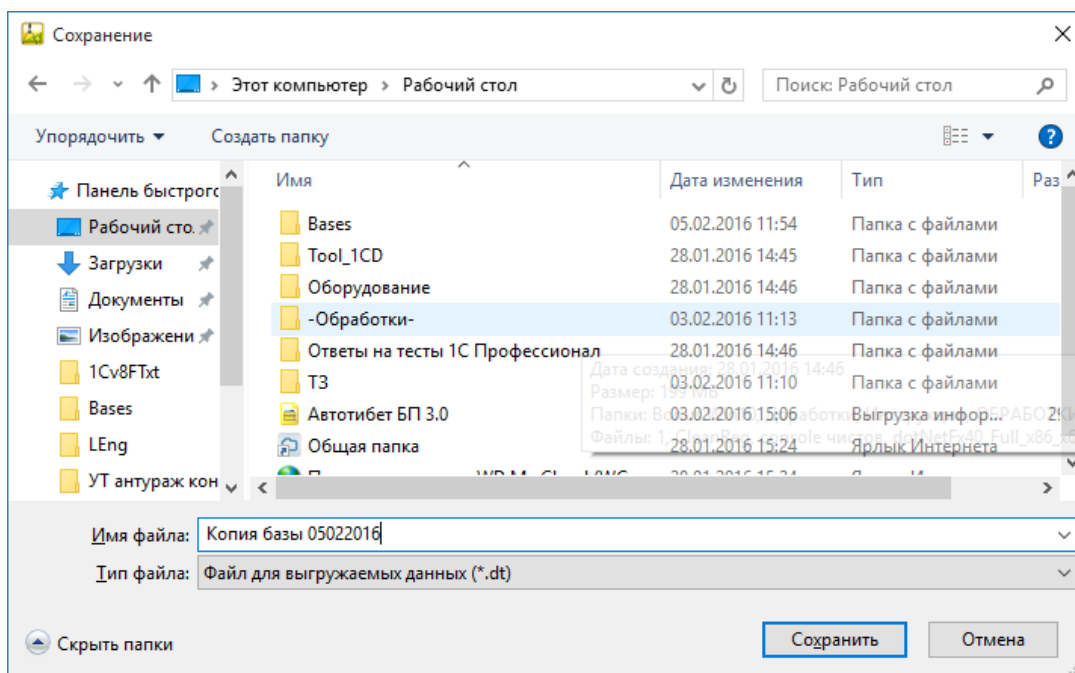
Сохранение

Этот компьютер › Рабочий стол

Поиск: Рабочий стол

Упорядочить ▾ Создать папку

Панель быстрого
Рабочий сто.
Загрузки
Документы
Изображени
1Cv8FTxt
Bases
LEng
УТ антураж кон

| Имя | Дата изменения | Тип | Раз |
|---|---|---|---|
| Bases | 05.02.2016 11:54 | Папка с файлами | |
| Tool_1CD | 28.01.2016 14:45 | Папка с файлами | |
| Оборудование | 28.01.2016 14:46 | Папка с файлами | |
| -Обработки- | 03.02.2016 11:13 | Папка с файлами | |
| Ответы на тесты 1С Профессионал | 28.01.2016 14:46 | Папка с файлами | |
| ТЗ | 03.02.2016 11:10 | Папка с файлами | |
| Автотибет БП 3.0 | 03.02.2016 15:06 | Выгрузка инфор... | |
| Общая папка | 28.01.2016 15:24 | Ярлык Интернета | |

Дата создания: 28.01.2016 14:46
Размер: 199 МБ
Папки: Bo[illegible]работки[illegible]РАБО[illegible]
Файлы: 1,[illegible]ole числа, dotNetFx40_Full_x86_x6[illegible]

Имя файла: Копия базы 05022016
Тип файла: Файл для выгружаемых данных (*.dt)

Скрыть папки

Сохранить Отмена